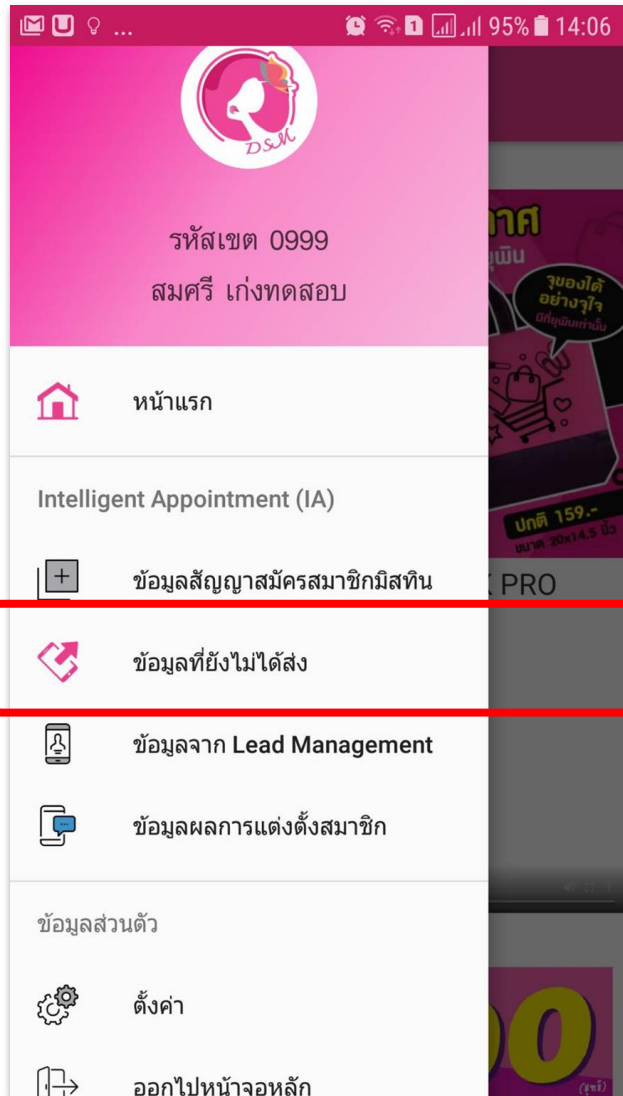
95% 14:06

DSM

รหัสเขต 0999
สมศรี เก่งทดสอบ

หน้าแรก

Intelligent Appointment (IA)

ข้อมูลสัญญาสมัครสมาชิกมิสทิน

ข้อมูลที่ยังไม่ได้ส่ง

ข้อมูลจาก Lead Management

ข้อมูลผลการแต่งตั้งสมาชิก

ข้อมูลส่วนตัว

ตั้งค่า

ออกไปหน้าจอหลัก

าศ
จุของได้ อย่างจุใจ
ปกติ 159.-
K PRO